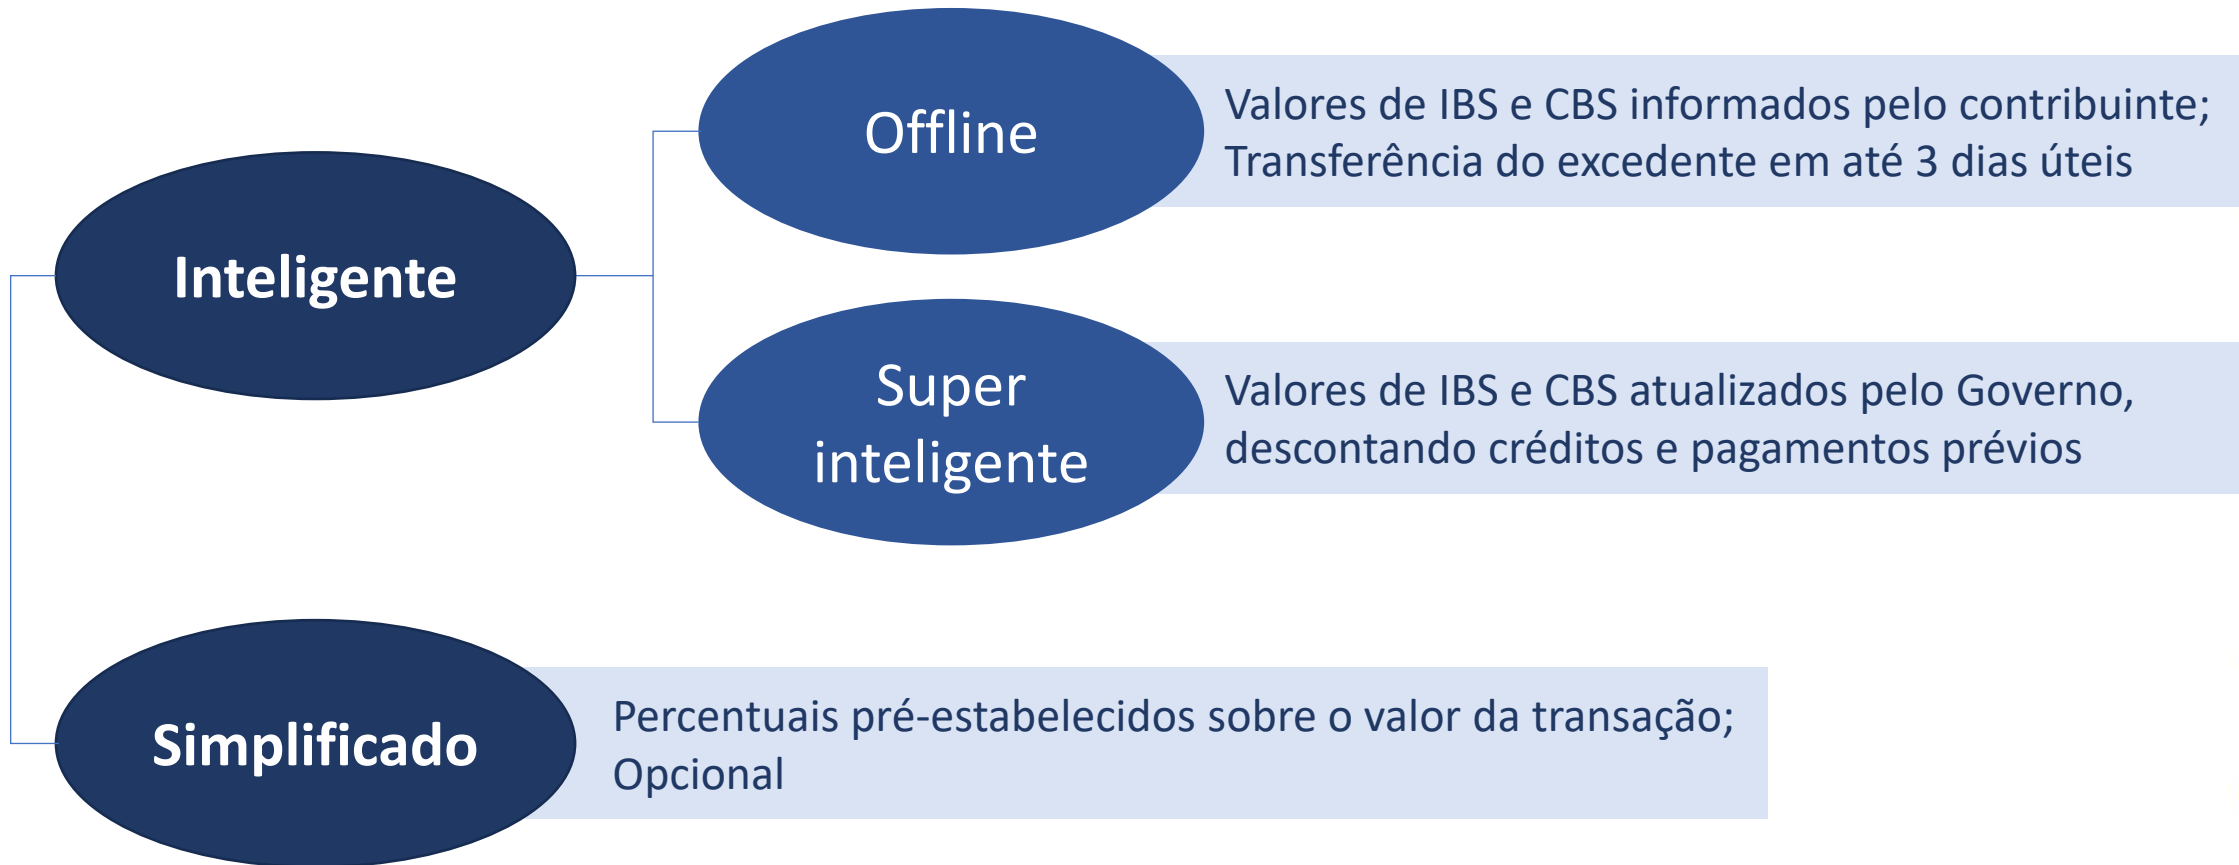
Inteligente

Offline

Valores de IBS e CBS informados pelo contribuinte; Transferência do excedente em até 3 dias úteis

Super inteligente

Valores de IBS e CBS atualizados pelo Governo, descontando créditos e pagamentos prévios

Simplificado

Percentuais pré-estabelecidos sobre o valor da transação; Opcional